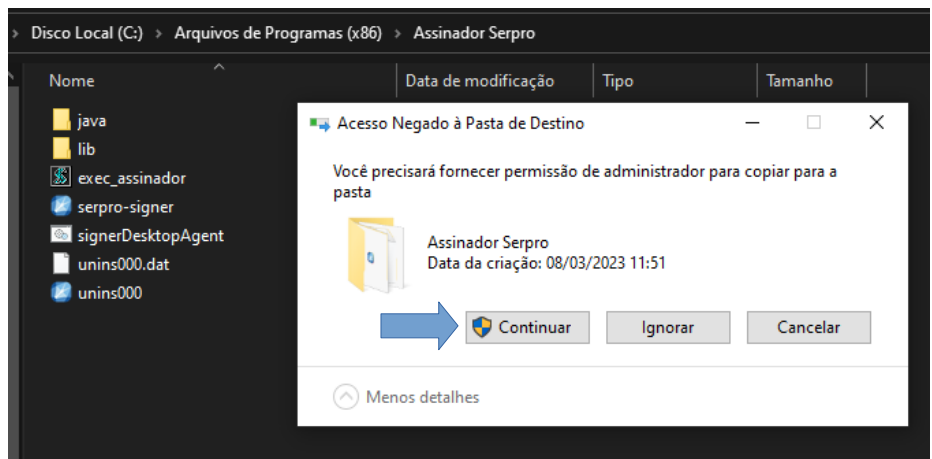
› Disco Local (C:) › Arquivos de Programas (x86) › Assinador Serpro

| Nome | Data de modificação | Tipo | Tamanho |
|---|---|---|---|
| java | | | |
| lib | | | |
| exec_assinador | | | |
| serpro-signer | | | |
| signerDesktopAgent | | | |
| unins000.dat | | | |
| unins000 | | | |

Acesso Negado à Pasta de Destino

Você precisará fornecer permissão de administrador para copiar para a pasta

Assinador Serpro
Data da criação: 08/03/2023 11:51

Continuar Ignorar Cancelar

Menos detalhes